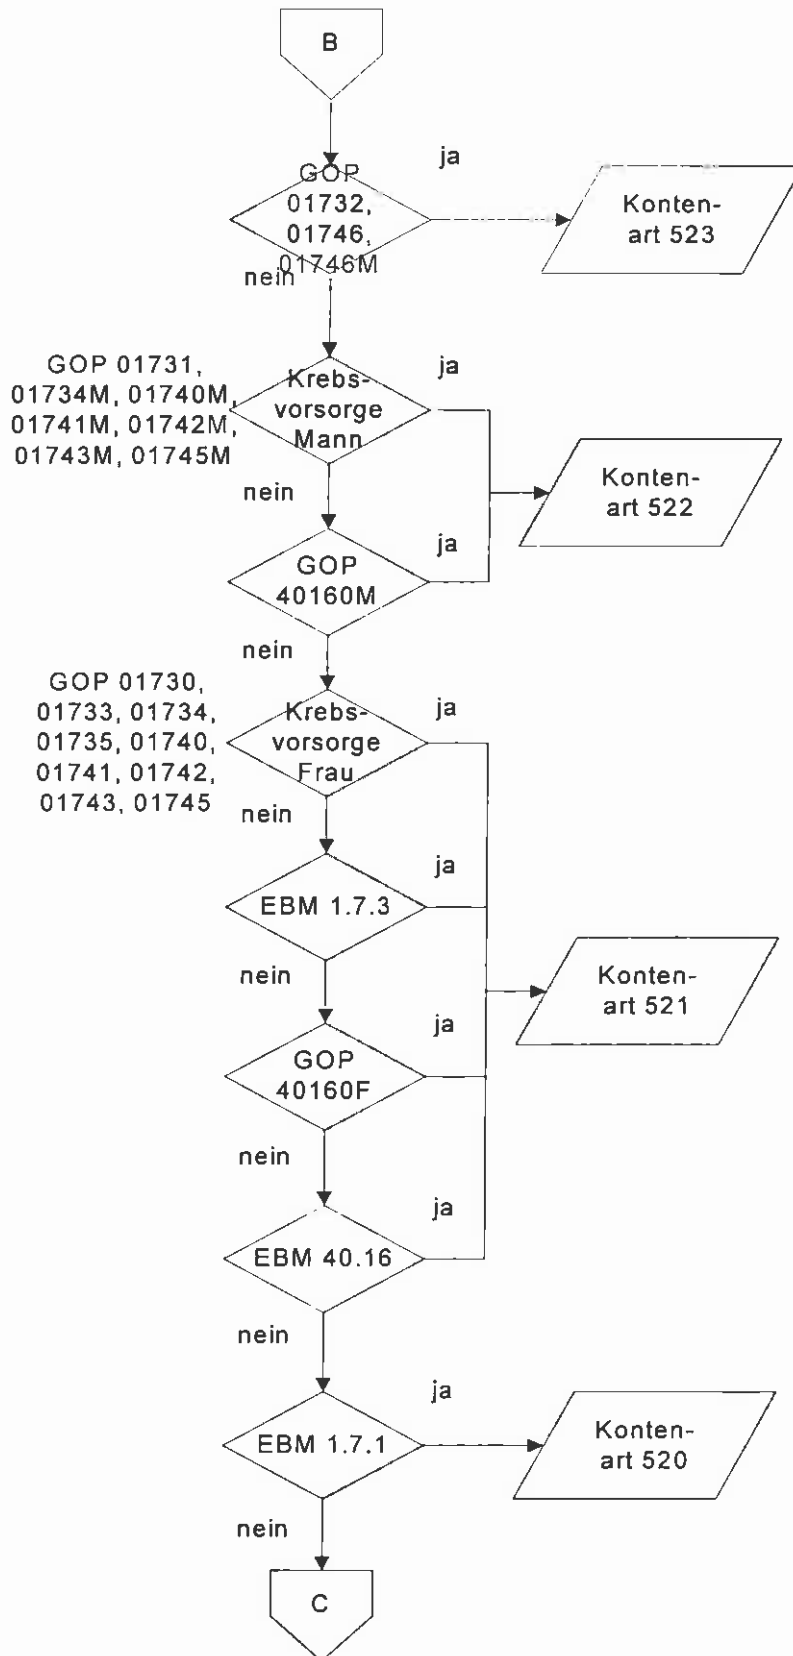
B

GOP 01732, 01746, 01746M

ja

Kontenart 523

nein

GOP 01731, 01734M, 01740M, 01741M, 01742M, 01743M, 01745M

Krebsvorsorge Mann

ja

Kontenart 522

nein

GOP 40160M

ja

nein

GOP 01730, 01733, 01734, 01735, 01740, 01741, 01742, 01743, 01745

Krebsvorsorge Frau

ja

nein

EBM 1.7.3

ja

Kontenart 521

nein

GOP 40160F

ja

nein

EBM 40.16

ja

nein

EBM 1.7.1

ja

Kontenart 520

nein

C